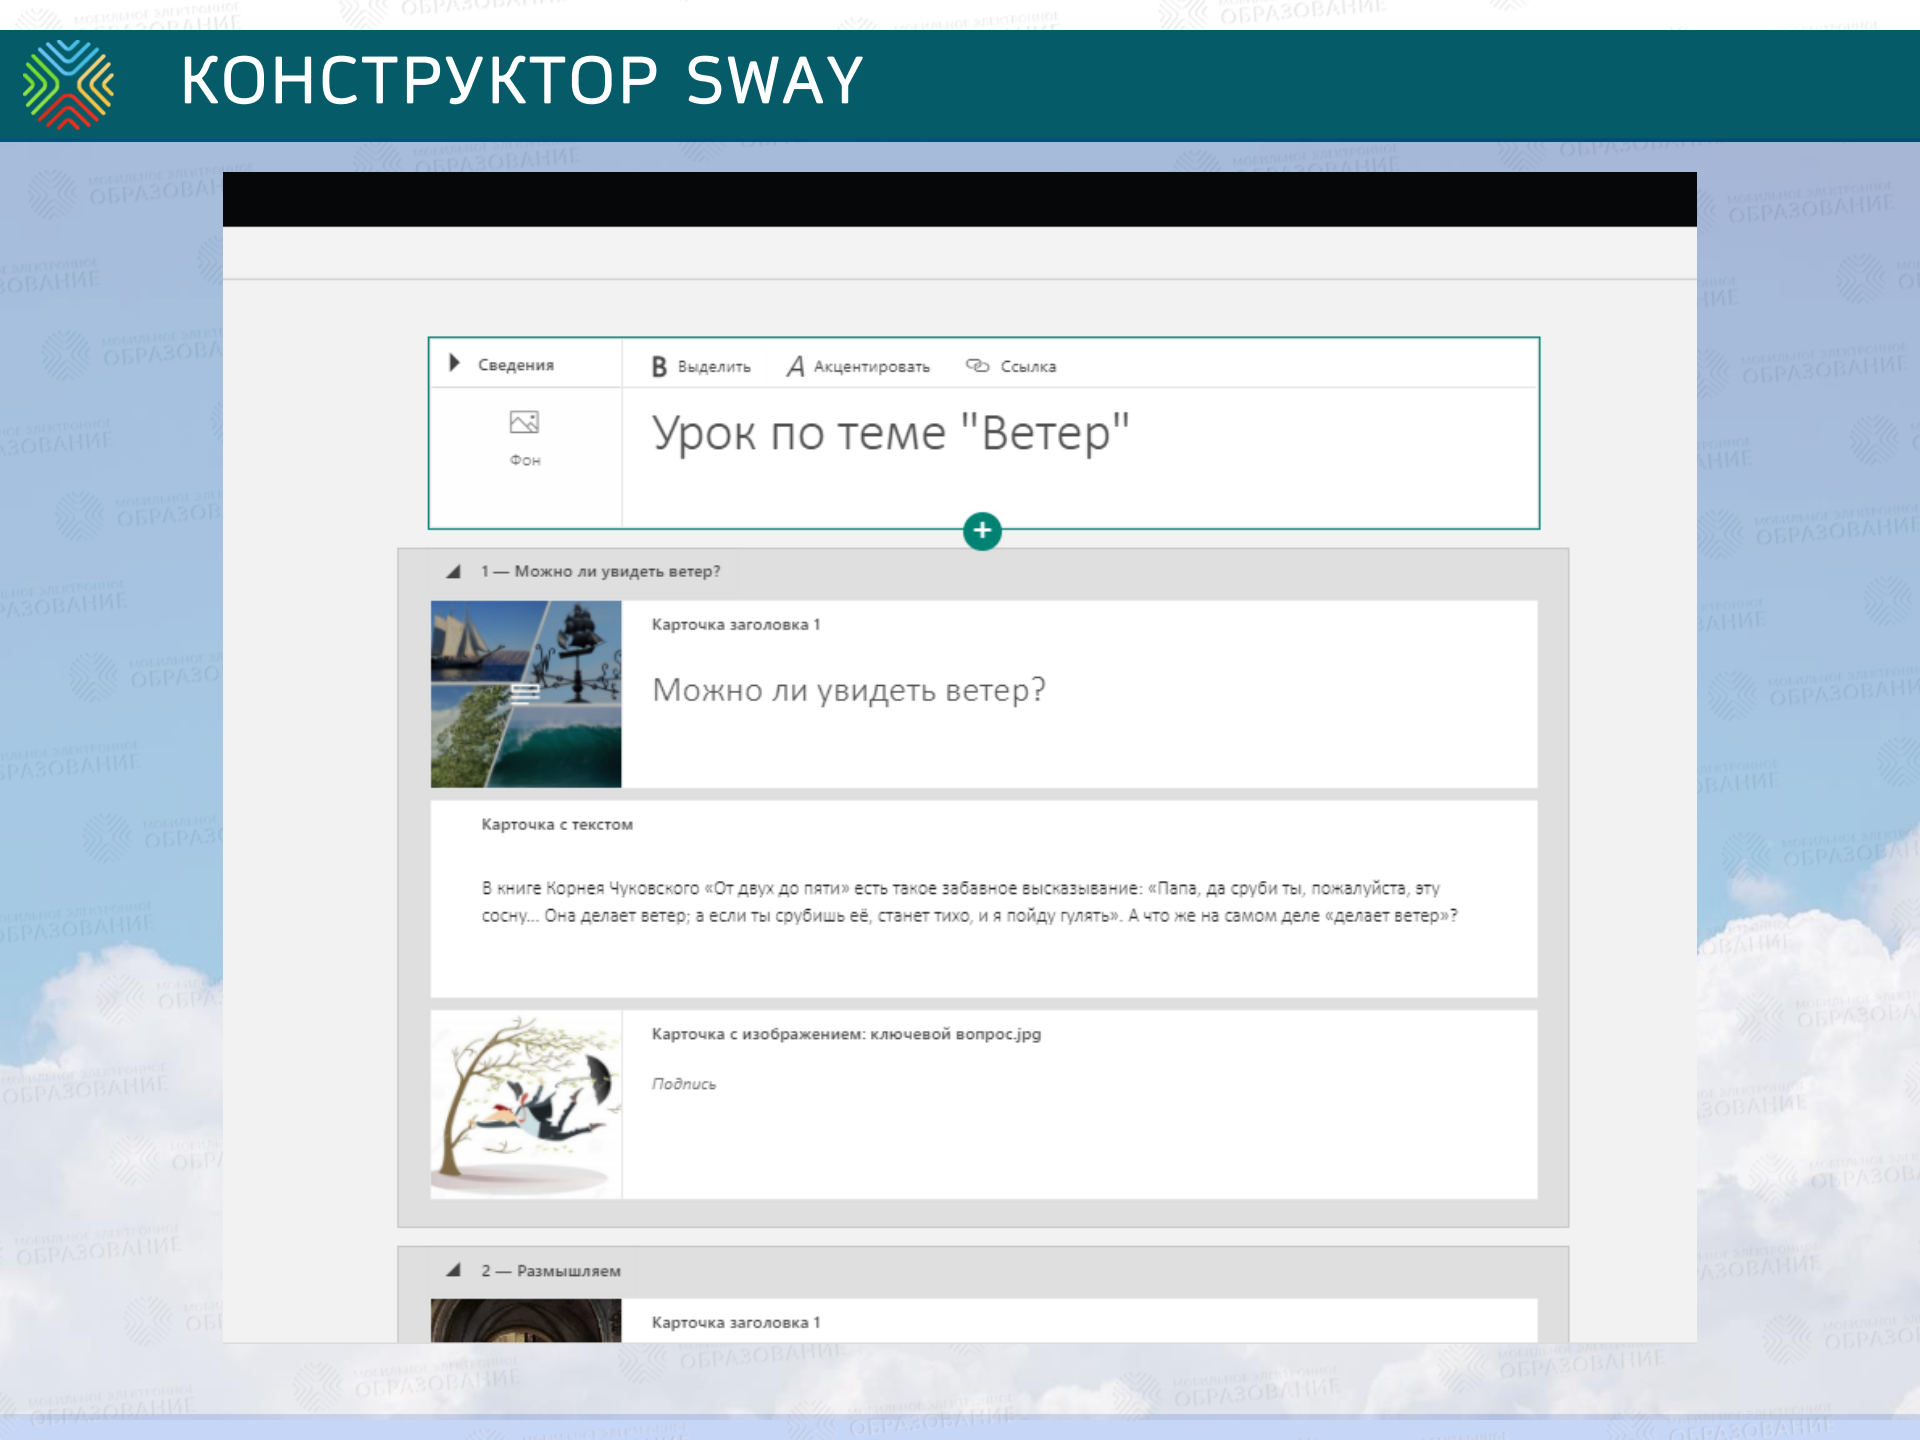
КОНСТРУКТОР SWAY

Сведения

B Выделить

A Акцентировать

Ссылка

Фон

Урок по теме "Ветер"

1 — Можно ли увидеть ветер?

Карточка заголовка 1

Можно ли увидеть ветер?

Карточка с текстом

В книге Корнея Чуковского «От двух до пяти» есть такое забавное высказывание: «Папа, да сруби ты, пожалуйста, эту сосну... Она делает ветер; а если ты срубишь её, станет тихо, и я пойду гулять». А что же на самом деле «делает ветер»?

Карточка с изображением: ключевой вопрос.jpg

Подпись

2 — Размышляем

Карточка заголовка 1